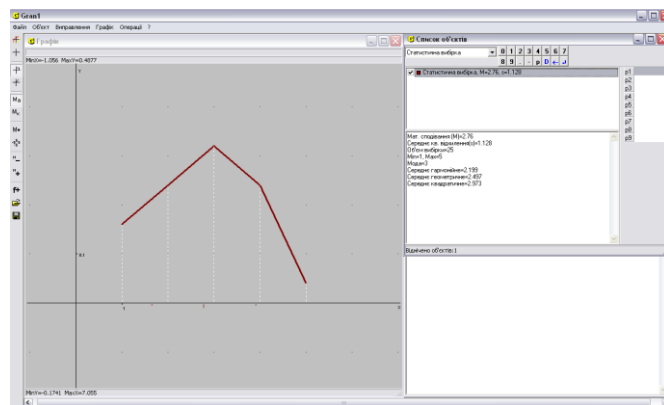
Gran1

Файл Об'єкт Виправлення Графік Операції ?

Графік

MinY=-1.056 MaxY=0.4877

MinY=-0.1741 MaxY=7.055

Список об'єктів

Статистична вибірка

0 1 2 3 4 5 6 7
8 9 . - p D

Статистична вибірка, M=2.76, σ=1.128

p1
p2
p3
p4
p5
p6
p7
p8
p9

Мат. сподівання (M)=2.76
Середнє кв. відхилення(σ)=1.128
Об'єм вибірки=25
Min=1, Max=5
Мода=3
Середнє гармонічне=2.199
Середнє геометричне=2.497
Середнє квадратичне=2.973

Відмічено об'єктів:1